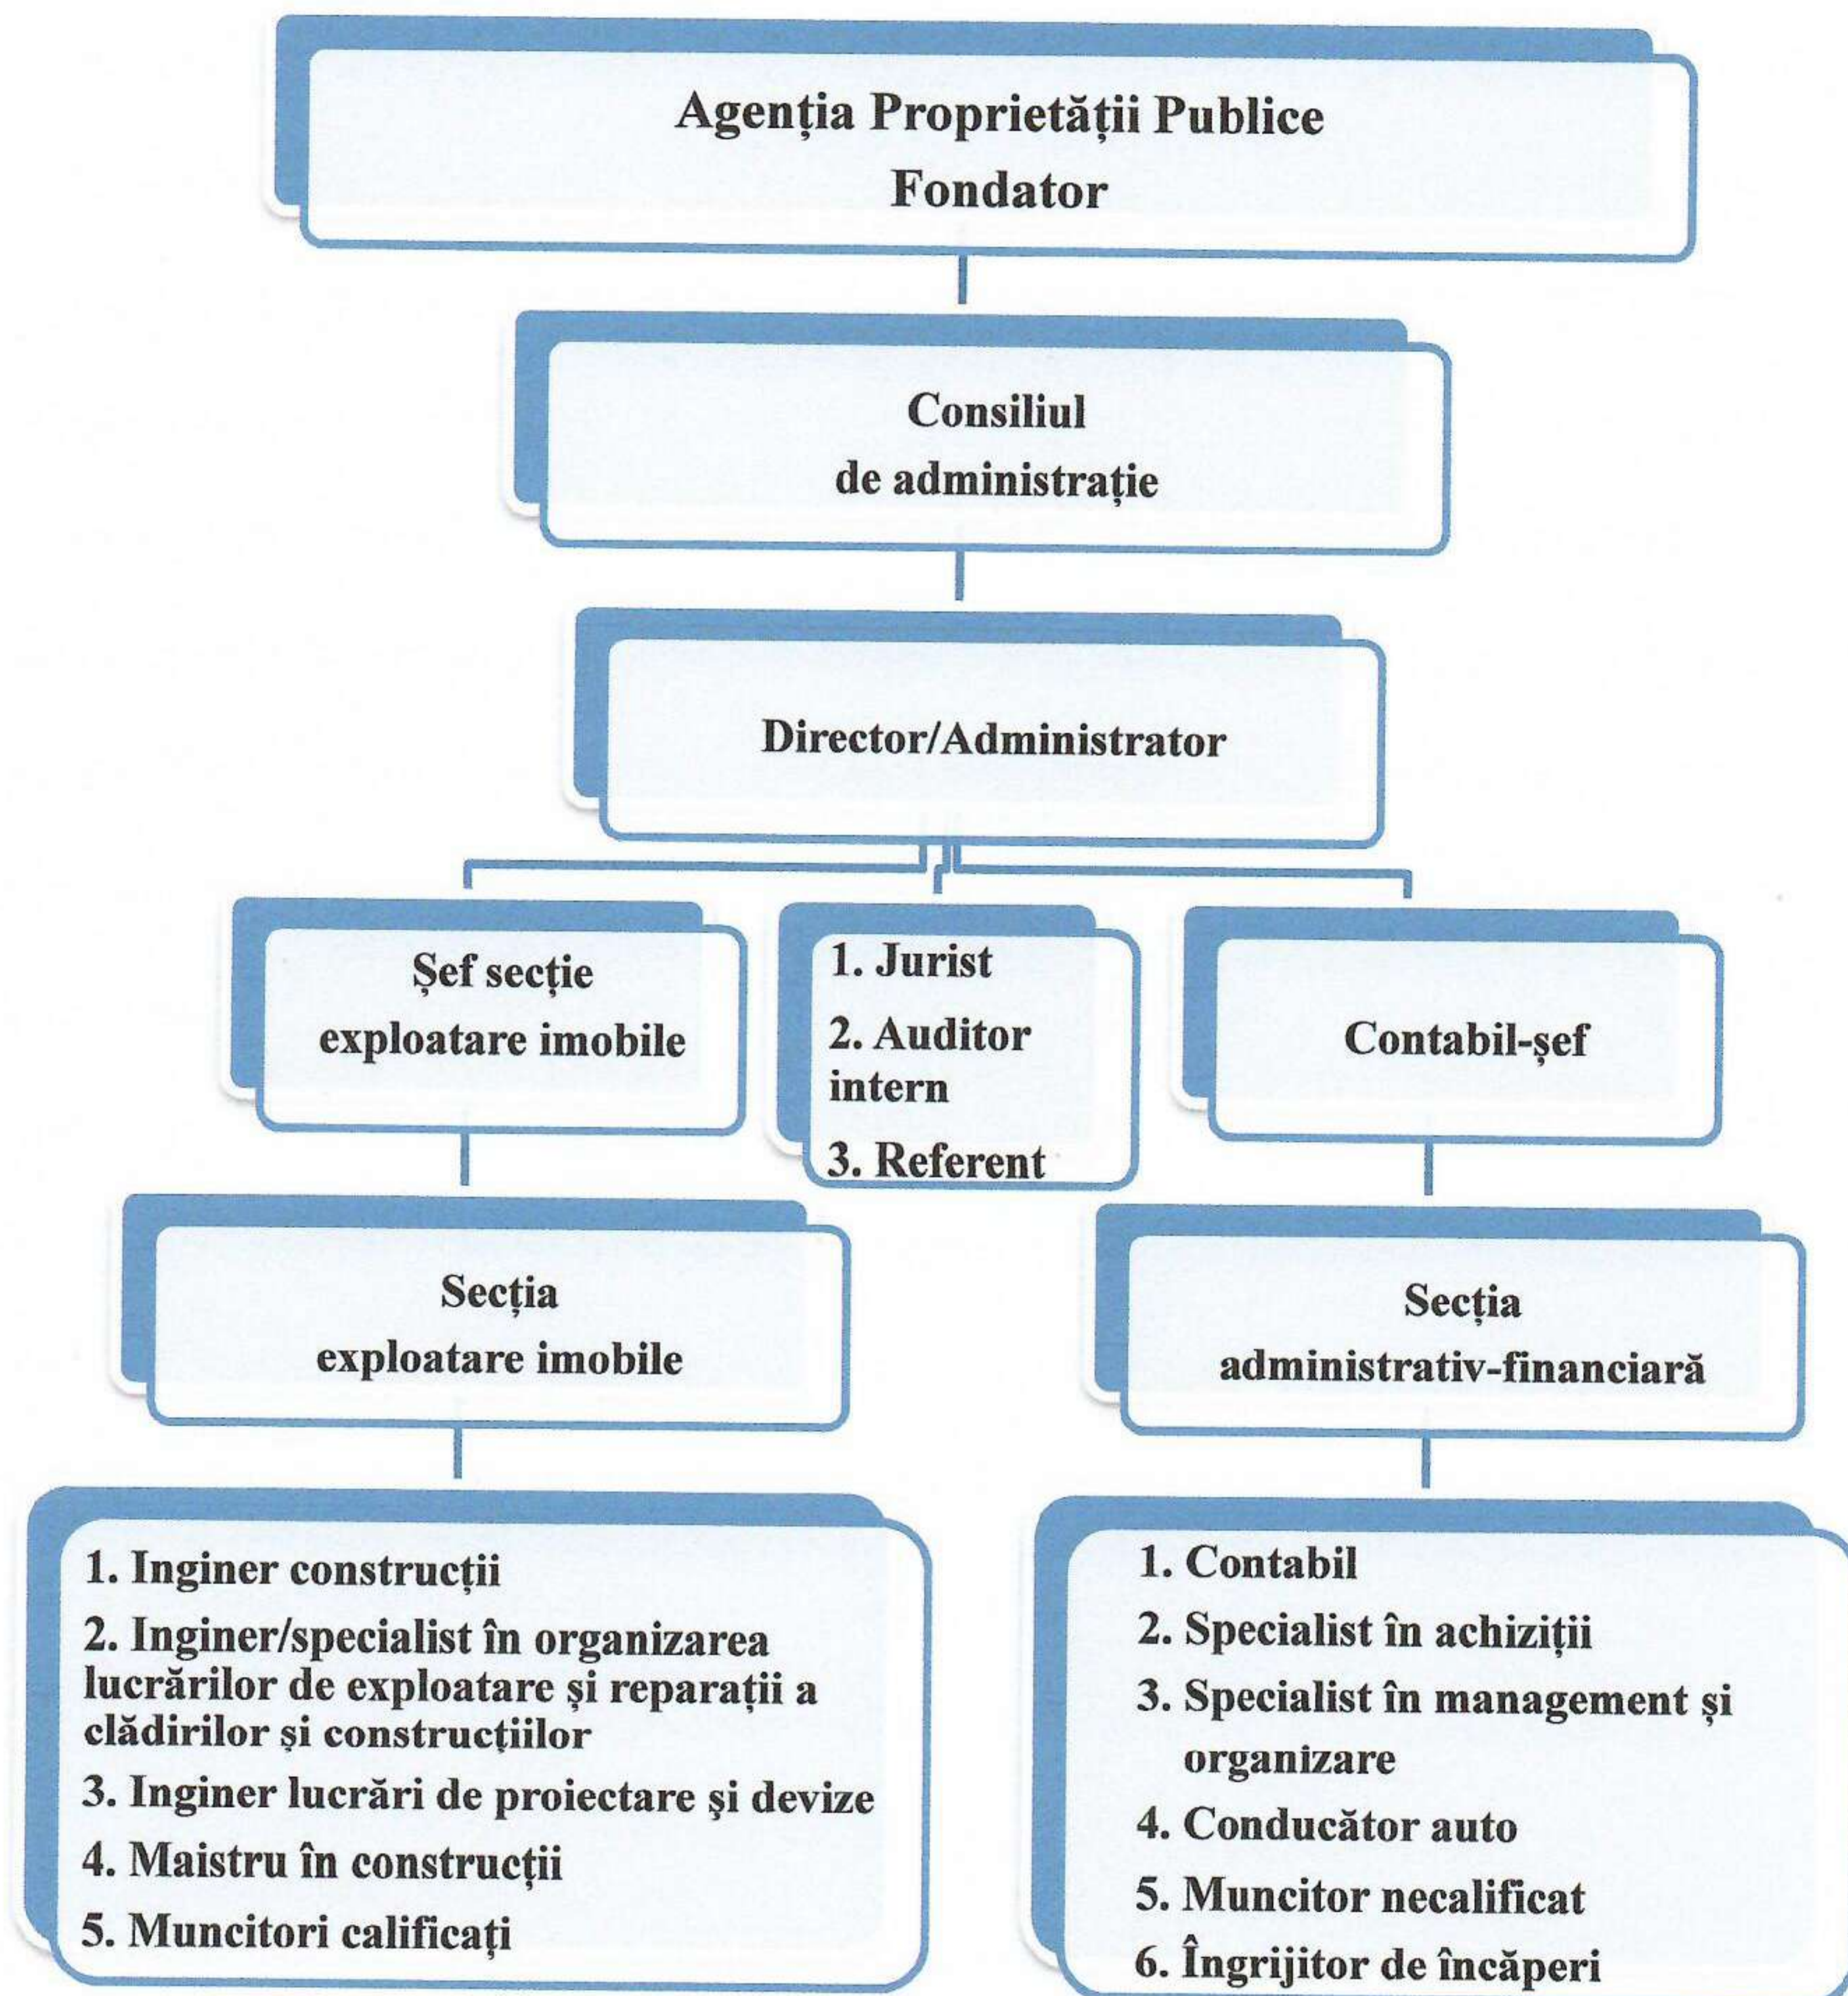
Agenția Proprietății Publice
Fondator

Consiliul
de administrație

Director/Administrator

Şef secție
exploatare imobile

1. Jurist
2. Auditor intern
3. Referent

Contabil-şef

Secția
exploatare imobile

Secția
administrativ-financiară

1. Inginer construcții
2. Inginer/specialist în organizarea lucrărilor de exploatare și reparații a clădirilor și construcțiilor
3. Inginer lucrări de proiectare şi devize
4. Maistru în construcții
5. Muncitori calificați

1. Contabil
2. Specialist în achiziții
3. Specialist în management şi organizare
4. Conducător auto
5. Muncitor necalificat
6. Îngrijitor de încăperi